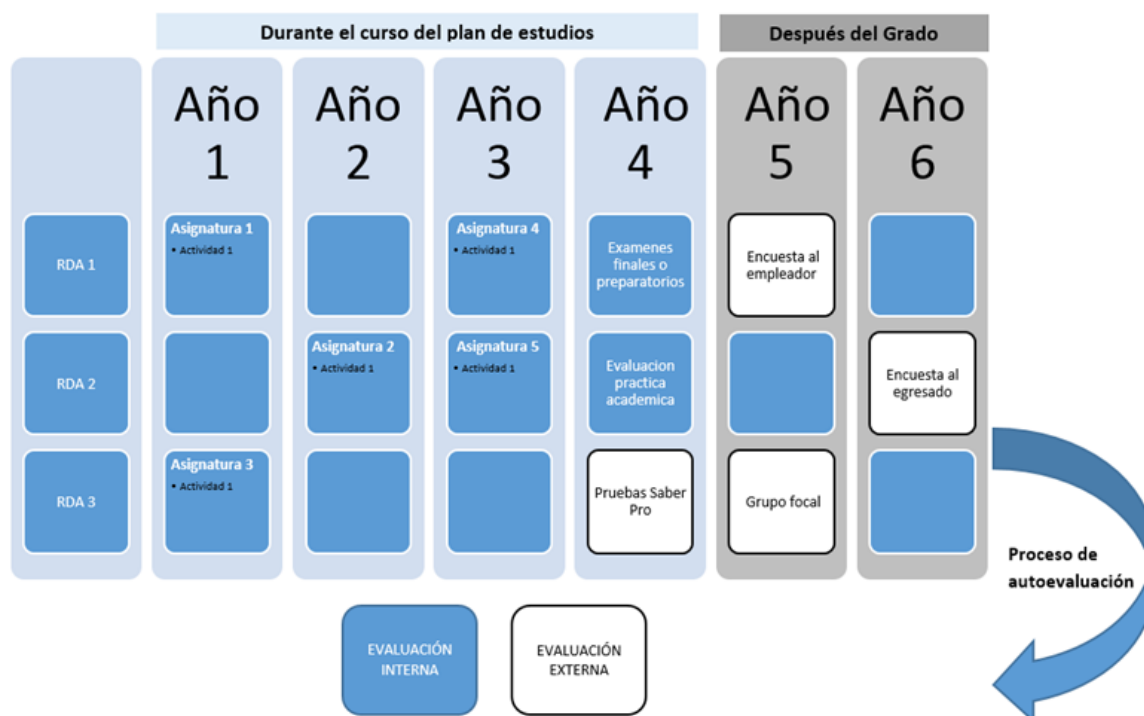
Durante el curso del plan de estudios

Después del Grado

RDA 1

RDA 2

RDA 3

Año 1

Asignatura 1
• Actividad 1

Asignatura 3
• Actividad 1

Año 2

Asignatura 2
• Actividad 1

Año 3

Asignatura 4
• Actividad 1

Asignatura 5
• Actividad 1

Año 4

Examenes finales o preparatorios

Evaluacion practica academica

Pruebas Saber Pro

Año 5

Encuesta al empleador

Grupo focal

Año 6

Encuesta al egresado

Proceso de autoevaluación

EVALUACIÓN INTERNA

EVALUACIÓN EXTERNA